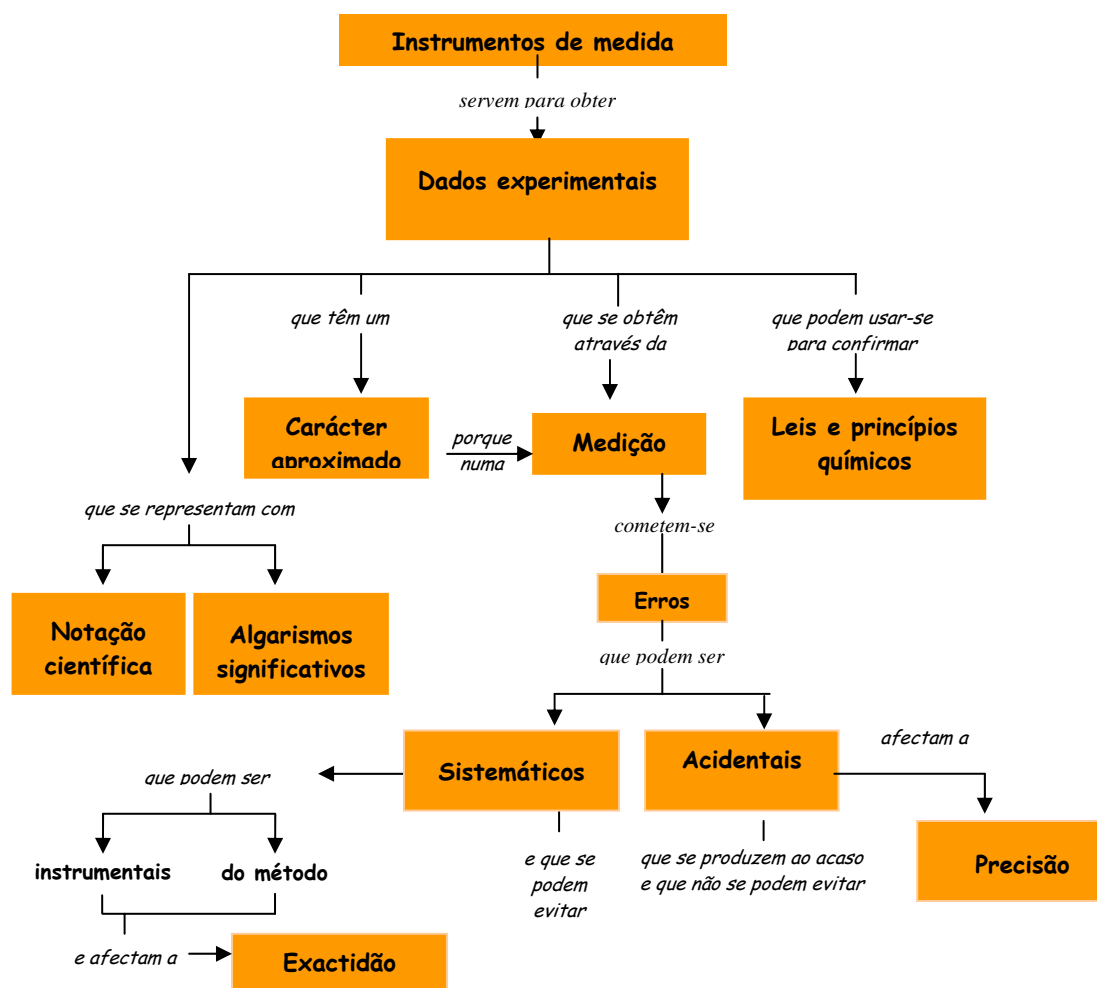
Instrumentos de medida

servem para obter

Dados experimentais

que têm um

que se obtêm através da

que podem usar-se para confirmar

Carácter aproximado

porque numa

Medição

Leis e princípios químicos

que se representam com

cometem-se

Notação científica

Algarismos significativos

Erros

que podem ser

Sistemáticos

Acidentais

afectam a

que podem ser

instrumentais

do método

e que se podem evitar

que se produzem ao acaso e que não se podem evitar

Precisão

e afectam a

Exactidão